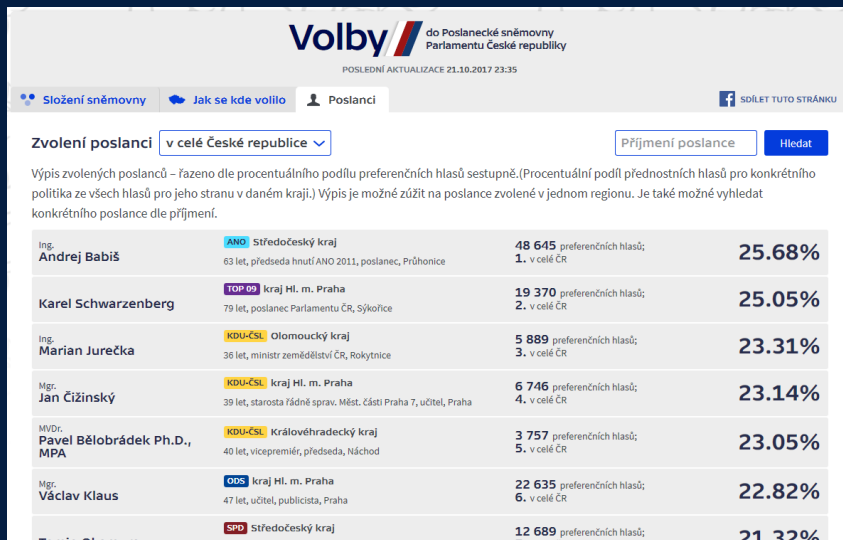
Volby do Poslanecké sněmovny Parlamentu České republiky

POSLEDNÍ AKTUALIZACE 21.10.2017 23:35

Složení sněmovny | Jak se kde volilo | Poslanci

SDÍLET TUTO STRÁNKU

Zvolení poslanci v celé České republice

Příjmení poslance | Hledat

Výpis zvolených poslanců – řazeno dle procentuálního podílu preferenčních hlasů sestupně.(Procentuální podíl přednostních hlasů pro konkrétního politika ze všech hlasů pro jeho stranu v daném kraji.) Výpis je možné zúžit na poslance zvolené v jednom regionu. Je také možné vyhledat konkrétního poslance dle příjmení.

| | | | |
|---|---|---|---|
| Ing. Andrej Babiš | ANO Středočeský kraj 63 let, předseda hnutí ANO 2011, poslanec, Průhonice | 48 645 preferenčních hlasů; 1. v celé ČR | 25.68% |
| Karel Schwarzenberg | TOP 09 kraj Hl. m. Praha 79 let, poslanec Parlamentu ČR, Sýkořice | 19 370 preferenčních hlasů; 2. v celé ČR | 25.05% |
| Ing. Marian Jurečka | KDU-ČSL Olomoucký kraj 36 let, ministr zemědělství ČR, Rokytnice | 5 889 preferenčních hlasů; 3. v celé ČR | 23.31% |
| Mgr. Jan Čižinský | KDU-ČSL kraj Hl. m. Praha 39 let, starosta řádně sprav. Měst. části Praha 7, učitel, Praha | 6 746 preferenčních hlasů; 4. v celé ČR | 23.14% |
| MVDr. Pavel Bělobrádek Ph.D., MPA | KDU-ČSL Královéhradecký kraj 40 let, vicepremiér, předseda, Náchod | 3 757 preferenčních hlasů; 5. v celé ČR | 23.05% |
| Mgr. Václav Klaus | ODS kraj Hl. m. Praha 47 let, učitel, publicista, Praha | 22 635 preferenčních hlasů; 6. v celé ČR | 22.82% |
| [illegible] | SPD Středočeský kraj | 12 689 preferenčních hlasů; | 21.32% |